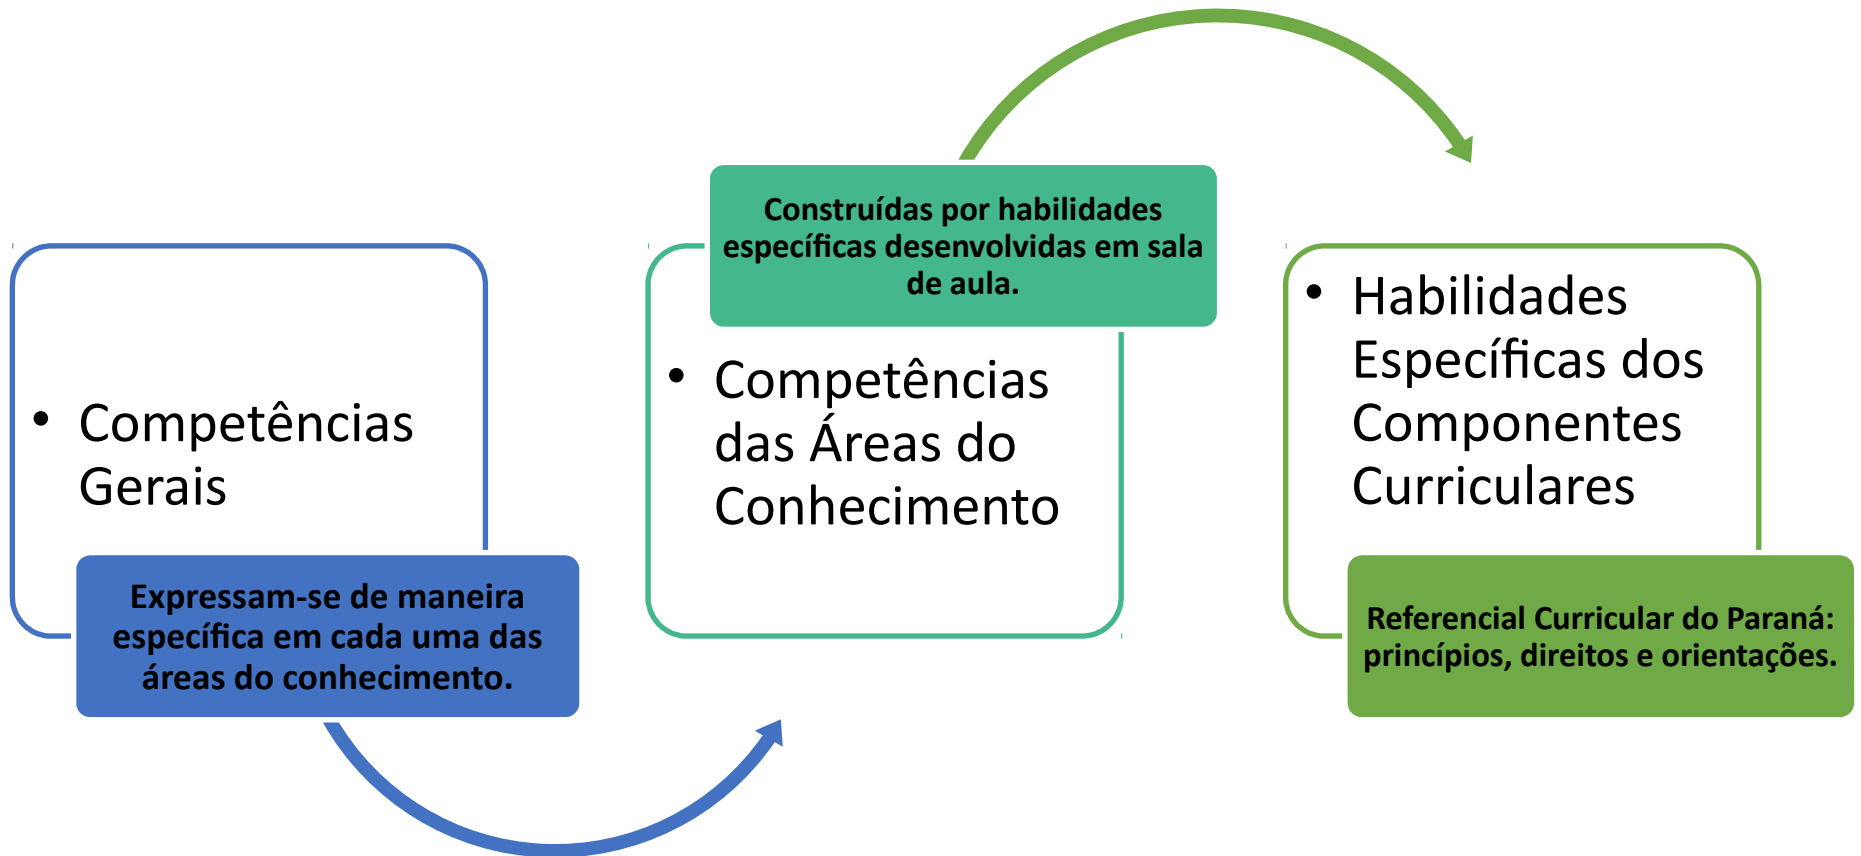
• Competências Gerais

Expressam-se de maneira específica em cada uma das áreas do conhecimento.

Construídas por habilidades específicas desenvolvidas em sala de aula.

• Competências das Áreas do Conhecimento

• Habilidades Específicas dos Componentes Curriculares

Referencial Curricular do Paraná: princípios, direitos e orientações.